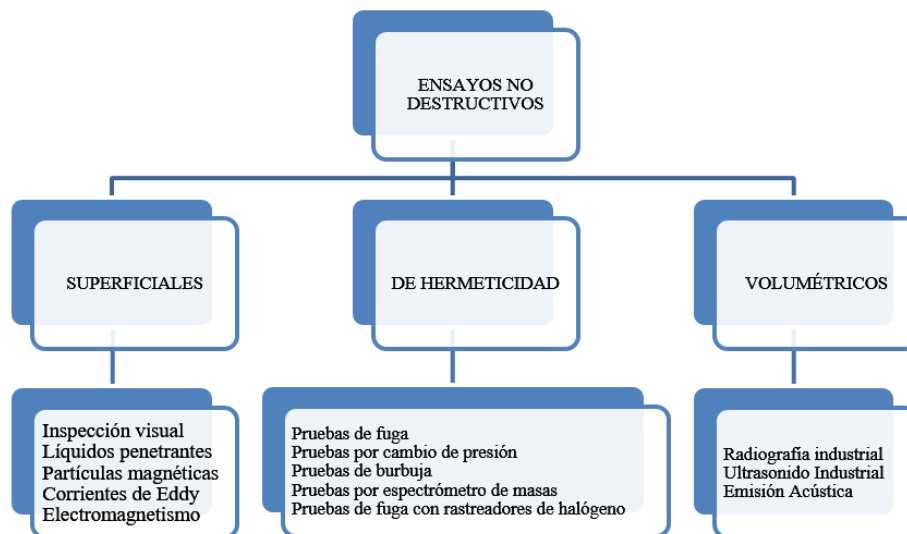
ENSAYOS NO DESTRUCTIVOS

SUPERFICIALES

DE HERMETICIDAD

VOLUMÉTRICOS

Inspección visual
Líquidos penetrantes
Partículas magnéticas
Corrientes de Eddy
Electromagnetismo

Pruebas de fuga
Pruebas por cambio de presión
Pruebas de burbuja
Pruebas por espectrómetro de masas
Pruebas de fuga con rastreadores de halógeno

Radiografía industrial
Ultrasonido Industrial
Emisión Acústica